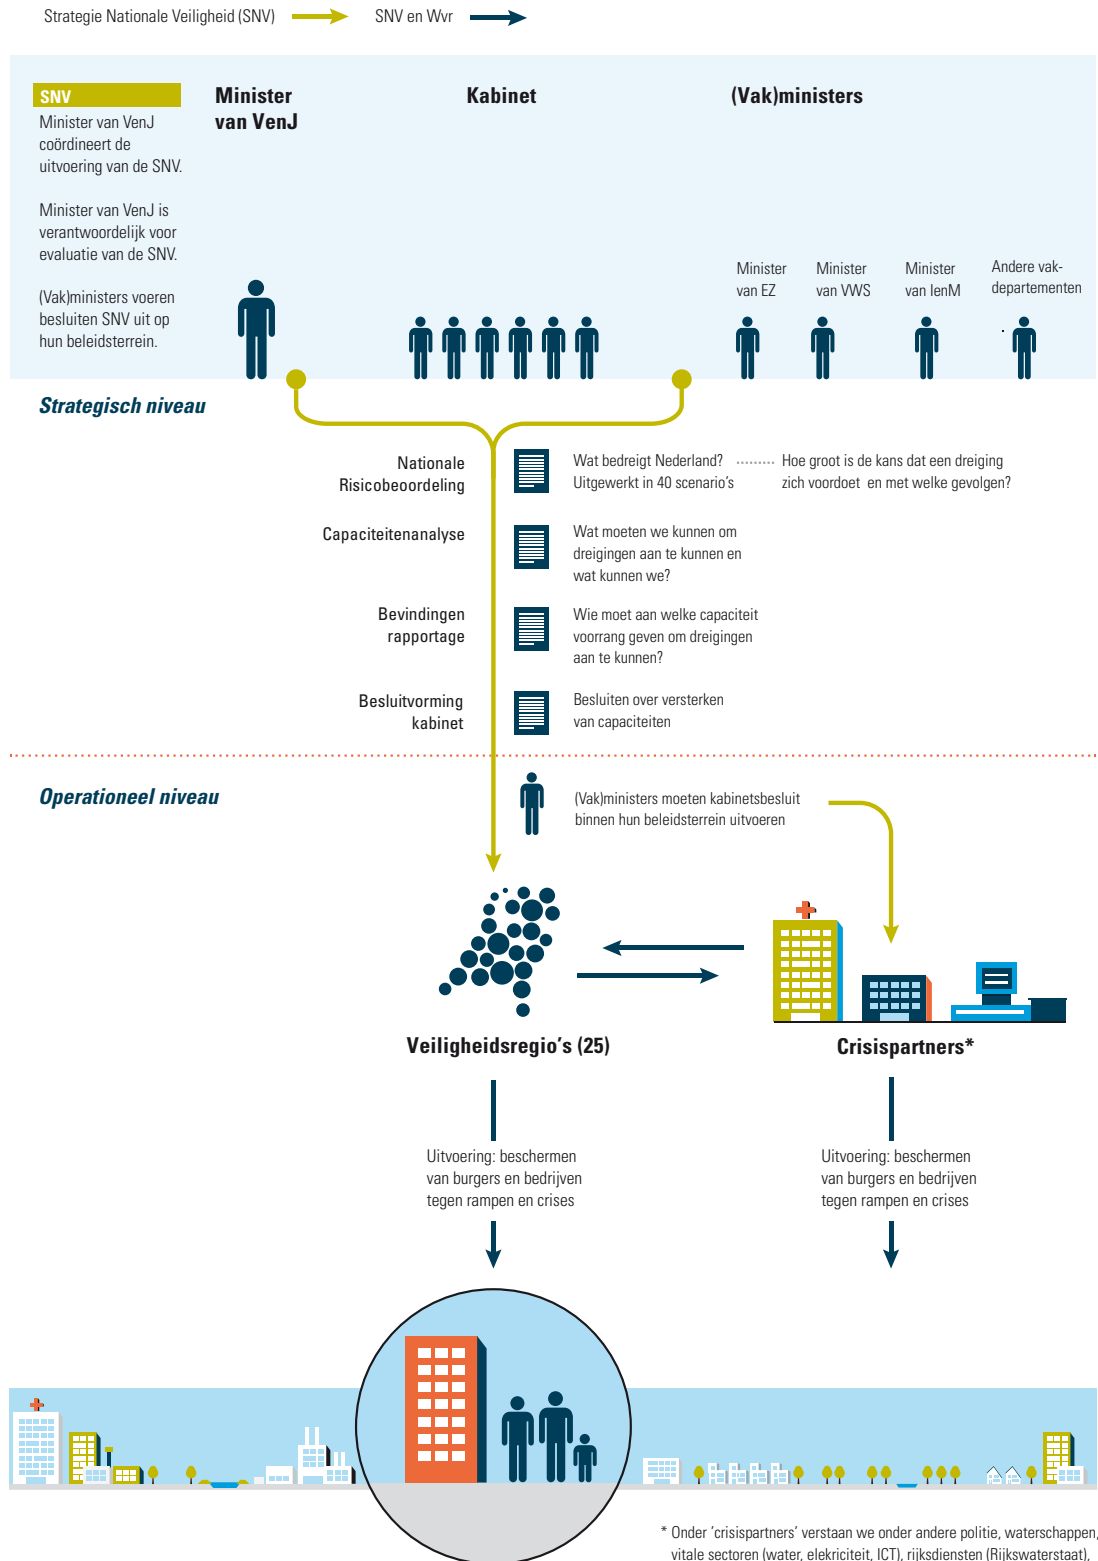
Strategie Nationale Veiligheid (SNV) SNV en Wvr

SNV
Minister van VenJ coördineert de uitvoering van de SNV.

Minister van VenJ is verantwoordelijk voor evaluatie van de SNV.

(Vak)ministers voeren besluiten SNV uit op hun beleidsterrein.

Minister van VenJ

Kabinet

(Vak)ministers

Minister van EZ

Minister van VWS

Minister van IenM

Andere vak-departementen

Strategisch niveau

Nationale Risicobeoordeling

Wat bedreigt Nederland? Uitgewerkt in 40 scenario's

Hoe groot is de kans dat een dreiging zich voordoet en met welke gevolgen?

Capaciteitenanalyse

Wat moeten we kunnen om dreigingen aan te kunnen en wat kunnen we?

Bevindingen rapportage

Wie moet aan welke capaciteit voorrang geven om dreigingen aan te kunnen?

Besluitvorming kabinet

Besluiten over versterken van capaciteiten

Operationeel niveau

(Vak)ministers moeten kabinetsbesluit binnen hun beleidsterrein uitvoeren

Veiligheidsregio's (25)

Crisispartners*

Uitvoering: beschermen van burgers en bedrijven tegen rampen en crises

Uitvoering: beschermen van burgers en bedrijven tegen rampen en crises

* Onder 'crisispartners' verstaan we onder andere politie, waterschappen, vitale sectoren (water, elekriciteit, ICT), rijksdiensten (Rijkswaterstaat),